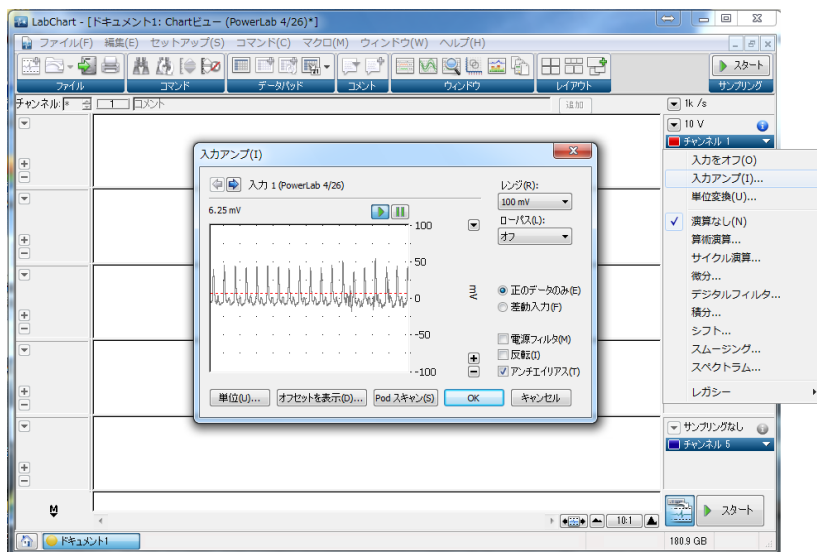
LabChart - [ドキュメント1: Chartビュー (PowerLab 4/26)*]

ファイル(F) 編集(E) セットアップ(S) コマンド(C) マクロ(M) ウィンドウ(W) ヘルプ(H)

ファイル コマンド データパッド コメント ウィンドウ レイアウト

スタート
サンプリング

チャンネル: * 1 コメント 追加

1k /s

10 V
チャンネル 1

入力アンプ(I)

入力 1 (PowerLab 4/26)

6.25 mV

100
50
0
-50
-100

mV

レンジ(R):
100 mV
ローパス(L):
オフ

正のデータのみ(E)
差動入力(F)

電源フィルタ(M)
反転(I)
アンチエイリアス(T)

単位(U)... オフセットを表示(D)... Pod スキャン(S) OK キャンセル

入力をオフ(O)
入力アンプ(I)...
単位変換(U)...
演算なし(N)
算術演算...
サイクル演算...
微分...
デジタルフィルタ...
積分...
シフト...
スムージング...
スペクトラム...
レガシー

サンプリングなし
チャンネル 5

10:1

スタート

ドキュメント1

180.9 GB